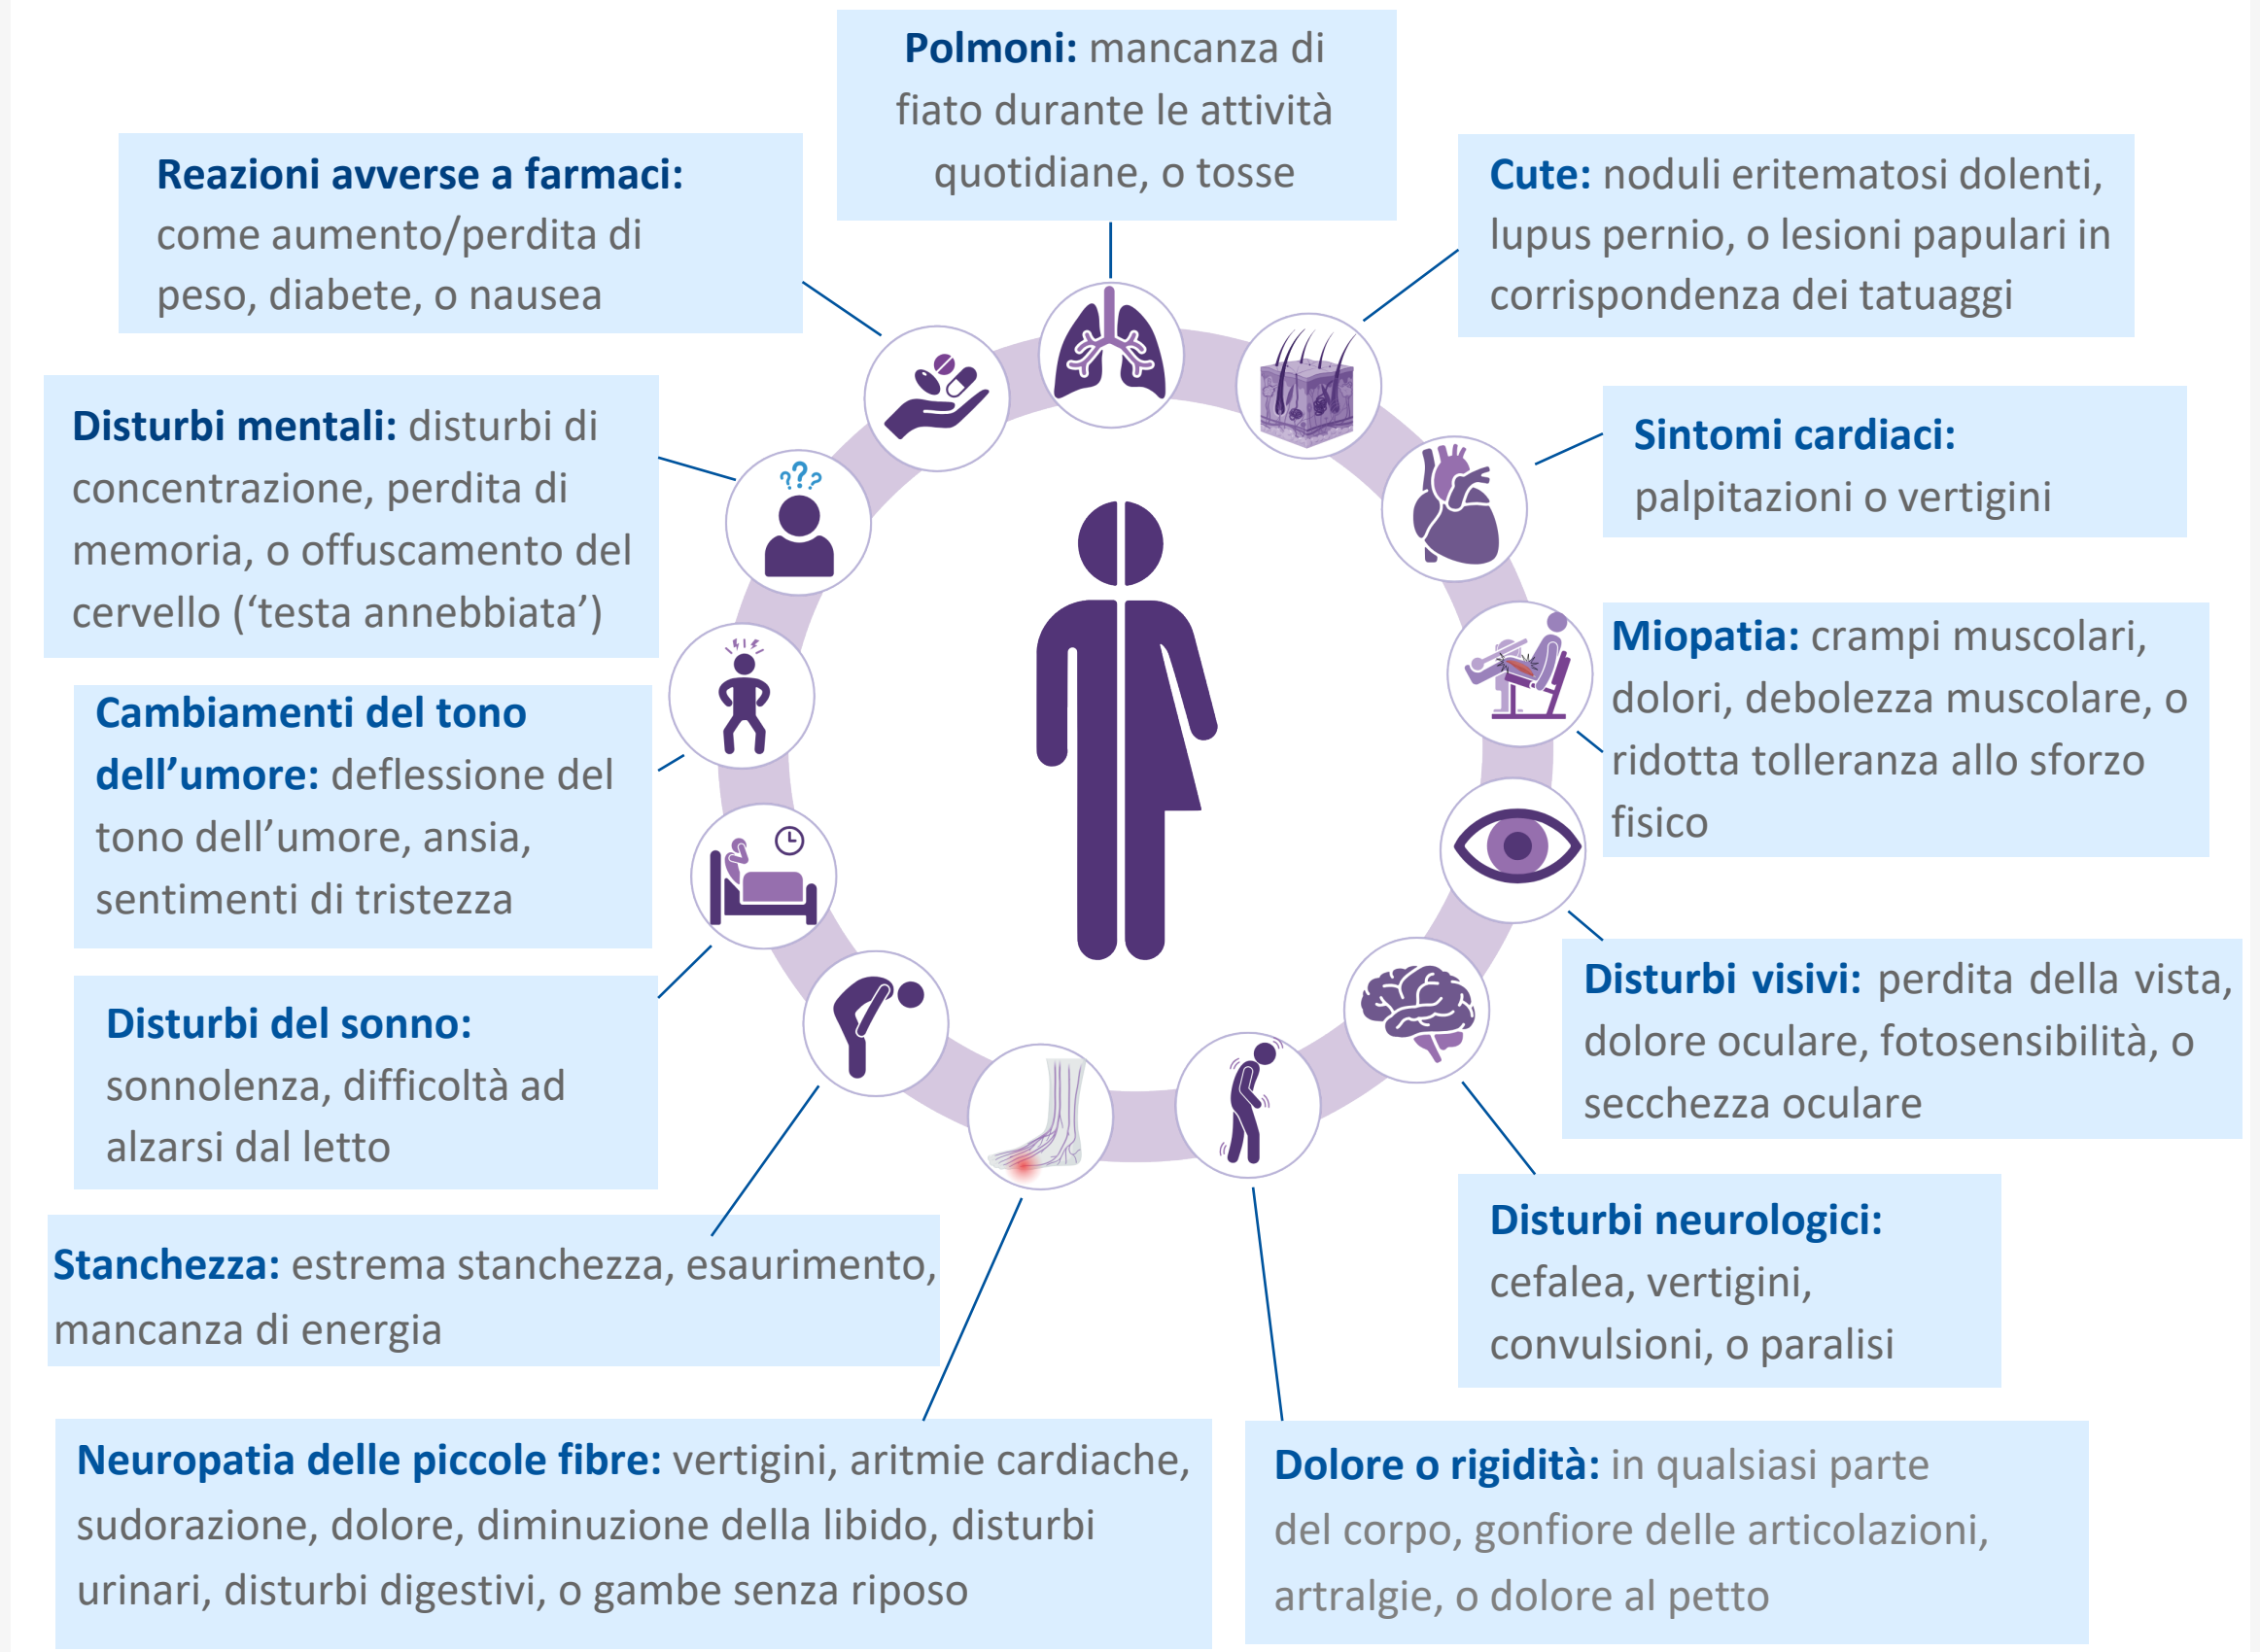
Polmoni: mancanza di fiato durante le attività quotidiane, o tosse

Reazioni avverse a farmaci: come aumento/perdita di peso, diabete, o nausea

Cute: noduli eritematosi dolenti, lupus pernio, o lesioni papulari in corrispondenza dei tatuaggi

Disturbi mentali: disturbi di concentrazione, perdita di memoria, o offuscamento del cervello ('testa annebbiata')

Sintomi cardiaci: palpitazioni o vertigini

Cambiamenti del tono dell'umore: deflessione del tono dell'umore, ansia, sentimenti di tristezza

Miopatia: crampi muscolari, dolori, debolezza muscolare, o ridotta tolleranza allo sforzo fisico

Disturbi del sonno: sonnolenza, difficoltà ad alzarsi dal letto

Disturbi visivi: perdita della vista, dolore oculare, fotosensibilità, o secchezza oculare

Stanchezza: estrema stanchezza, esaurimento, mancanza di energia

Disturbi neurologici: cefalea, vertigini, convulsioni, o paralisi

Neuropatia delle piccole fibre: vertigini, aritmie cardiache, sudorazione, dolore, diminuzione della libido, disturbi urinari, disturbi digestivi, o gambe senza riposo

Dolore o rigidità: in qualsiasi parte del corpo, gonfiore delle articolazioni, artralgie, o dolore al petto